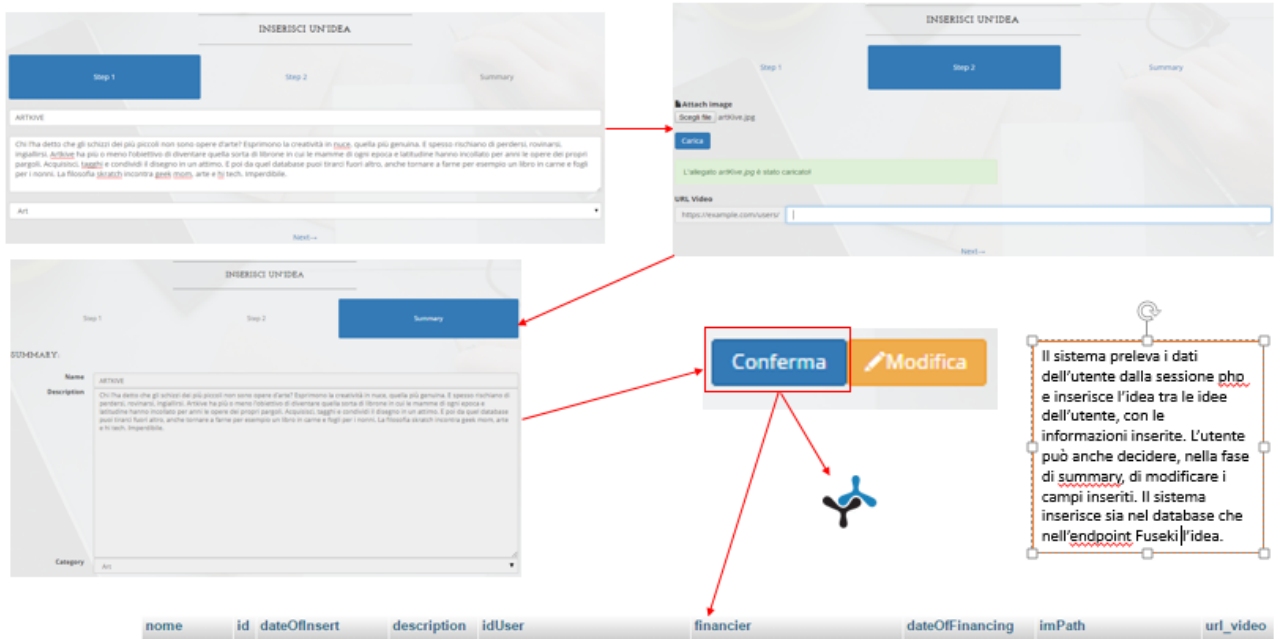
INSERISCI UN'IDEA

Step 1

Step 2

Summary

ARTKIVE

Chi l'ha detto che gli schizzi dei più piccoli non sono opere d'arte? Esprimono la creatività in nuce, quella più genuina. E spesso rischiano di perdersi, rovinarsi, ingiallirsi. Artkive ha più o meno l'obiettivo di diventare quella sorta di librone in cui le mamme di ogni epoca e latitudine hanno incollato per anni le opere dei propri pargoli. Acquisisci, tagghi e condividi il disegno in un attimo. E poi da quel database puoi tirarci fuori altro, anche tornare a farne per esempio un libro in carne e fogli per i nonni. La filosofia skratch incontra geek mom, arte e hi tech. Imperdibile.

Art

Next→

INSERISCI UN'IDEA

Step 1

Step 2

Summary

Attach image

Scegli file artkive.jpg

Carica

L'allegato artKive.jpg è stato caricato!

URL Video

https://example.com/users/

Next→

INSERISCI UN'IDEA

Step 1

Step 2

Summary

SUMMARY:

Name ARTKIVE

Description Chi l'ha detto che gli schizzi dei più piccoli non sono opere d'arte? Esprimono la creatività in nuce, quella più genuina. E spesso rischiano di perdersi, rovinarsi, ingiallirsi. Artkive ha più o meno l'obiettivo di diventare quella sorta di librone in cui le mamme di ogni epoca e latitudine hanno incollato per anni le opere dei propri pargoli. Acquisisci, tagghi e condividi il disegno in un attimo. E poi da quel database puoi tirarci fuori altro, anche tornare a farne per esempio un libro in carne e fogli per i nonni. La filosofia skratch incontra geek mom, arte e hi tech. Imperdibile.

Category Art

Conferma

Modifica

Il sistema preleva i dati dell'utente dalla sessione php e inserisce l'idea tra le idee dell'utente, con le informazioni inserite. L'utente può anche decidere, nella fase di summary, di modificare i campi inseriti. Il sistema inserisce sia nel database che nell'endpoint Fuseki l'idea.

| nome | id | dateOfInsert | description | idUser | financier | dateOfFinancing | imPath | url_video |
|---|---|---|---|---|---|---|---|---|